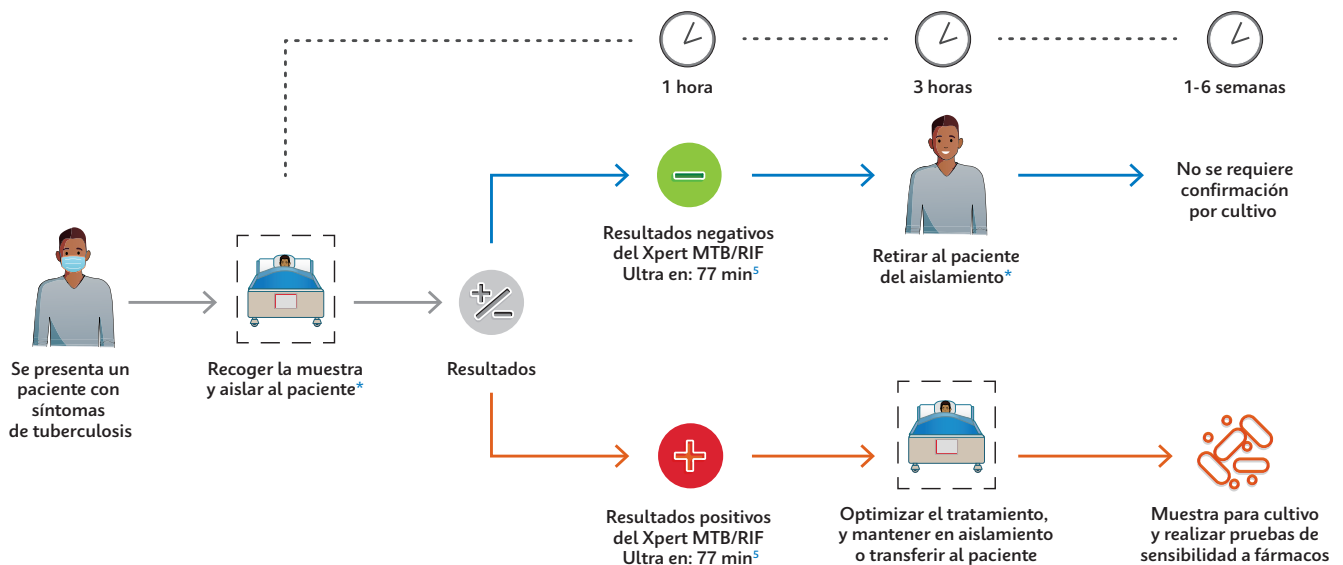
1 hora

3 horas

1-6 semanas

Se presenta un paciente con síntomas de tuberculosis

Recoger la muestra y aislar al paciente*

Resultados

Resultados negativos del Xpert MTB/RIF Ultra en: 77 min$^5$

Retirar al paciente del aislamiento*

No se requiere confirmación por cultivo

Resultados positivos del Xpert MTB/RIF Ultra en: 77 min$^5$

Optimizar el tratamiento, y mantener en aislamiento o transferir al paciente

Muestra para cultivo y realizar pruebas de sensibilidad a fármacos